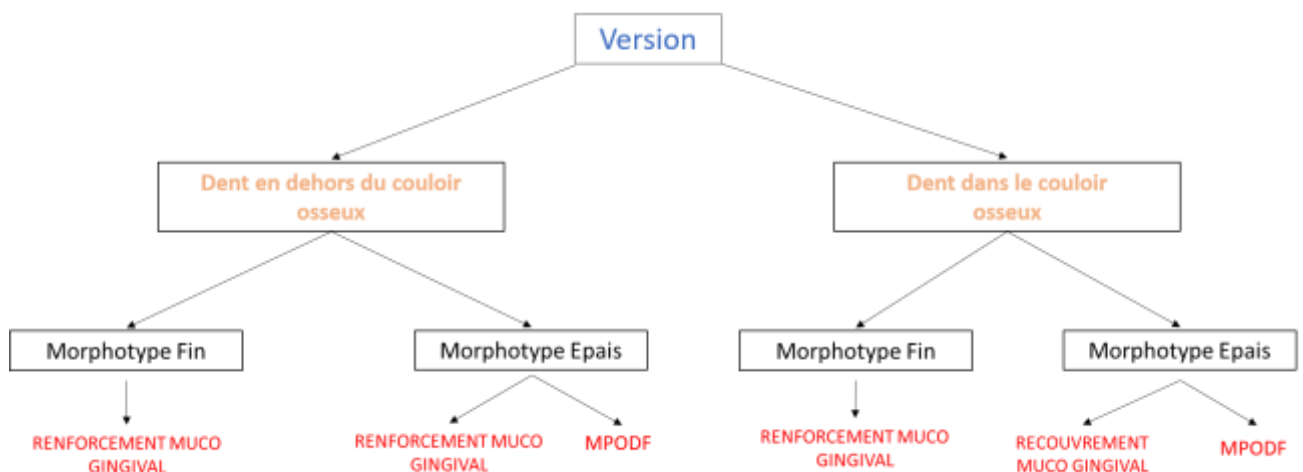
Version

Dent en dehors du couloir osseux

Dent dans le couloir osseux

Morphotype Fin

Morphotype Epais

Morphotype Fin

Morphotype Epais

RENFORCEMENT MUCO GINGIVAL

RENFORCEMENT MUCO GINGIVAL

MPODF

RENFORCEMENT MUCO GINGIVAL

RECOUVREMENT MUCO GINGIVAL

MPODF